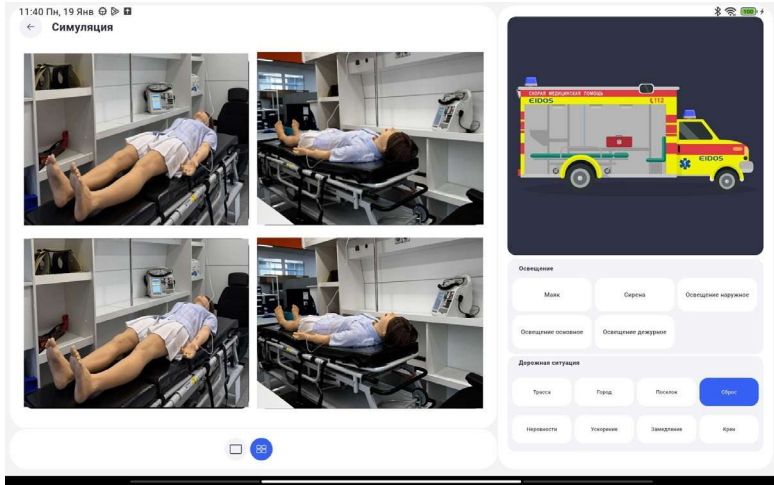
11:40 Пн, 19 Янв

Симуляция

СКОРАЯ МЕДИЦИНСКАЯ ПОМОЩЬ
EIDOS
112
EIDOS

Освещение

Маяк
Сирена
Освещение наружное
Освещение основное
Освещение дежурное

Дорожная ситуация

Трасса
Город
Поселок
Сброс
Неровности
Ускорение
Замедление
Крен